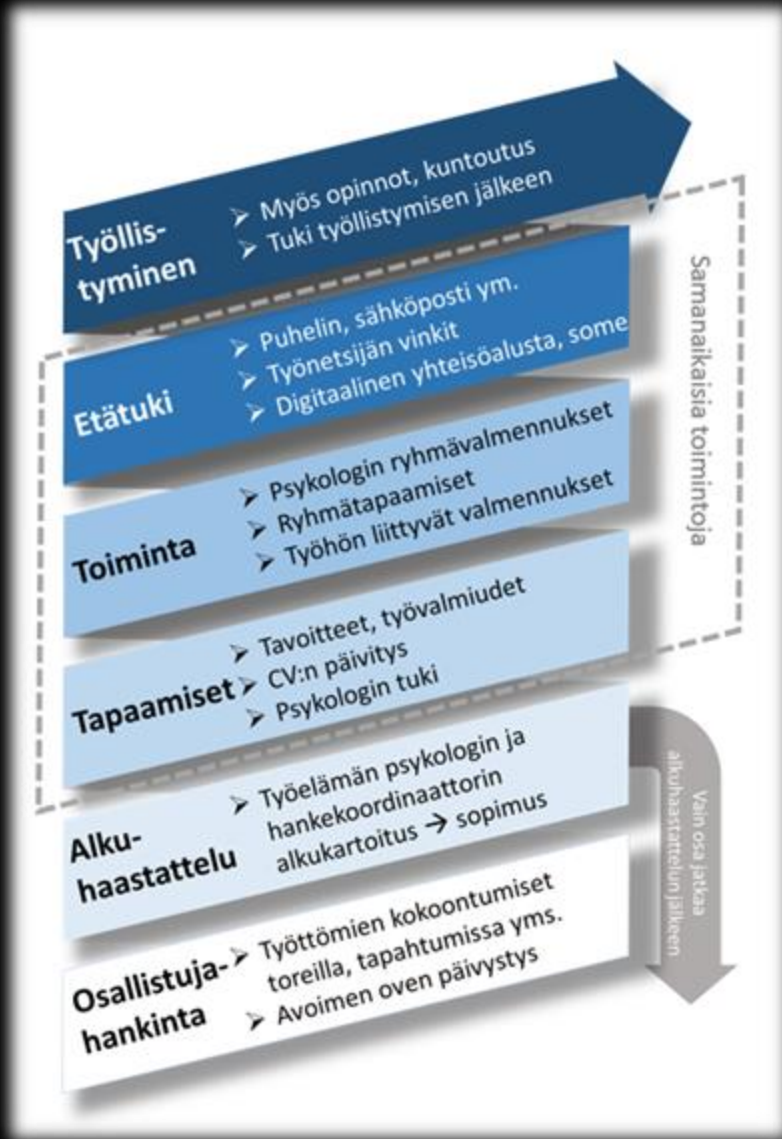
Työllistyminen
➢ Myös opinnot, kuntoutus
➢ Tuki työllistymisen jälkeen

Etätuki
➢ Puhelin, sähköposti ym.
➢ Työnetsijän vinkit
➢ Digitaalinen yhteisöalusta, some

Toiminta
➢ Psykologin ryhmävalmennukset
➢ Ryhmätapaamiset
➢ Työhön liittyvät valmennukset

Tapaamiset
➢ Tavoitteet, työvalmiudet
➢ CV:n päivitys
➢ Psykologin tuki

Alkuhaastattelu
➢ Työelämän psykologin ja hankekoordinaattorin alkukartoitus → sopimus

Osallistujahankinta
➢ Työttömien kokoontumiset toreilla, tapahtumissa yms.
➢ Avoimen oven päivystys

Samanaikaisia toimintoja

Vain osa jatkaa alkuhaastattelun jälkeen